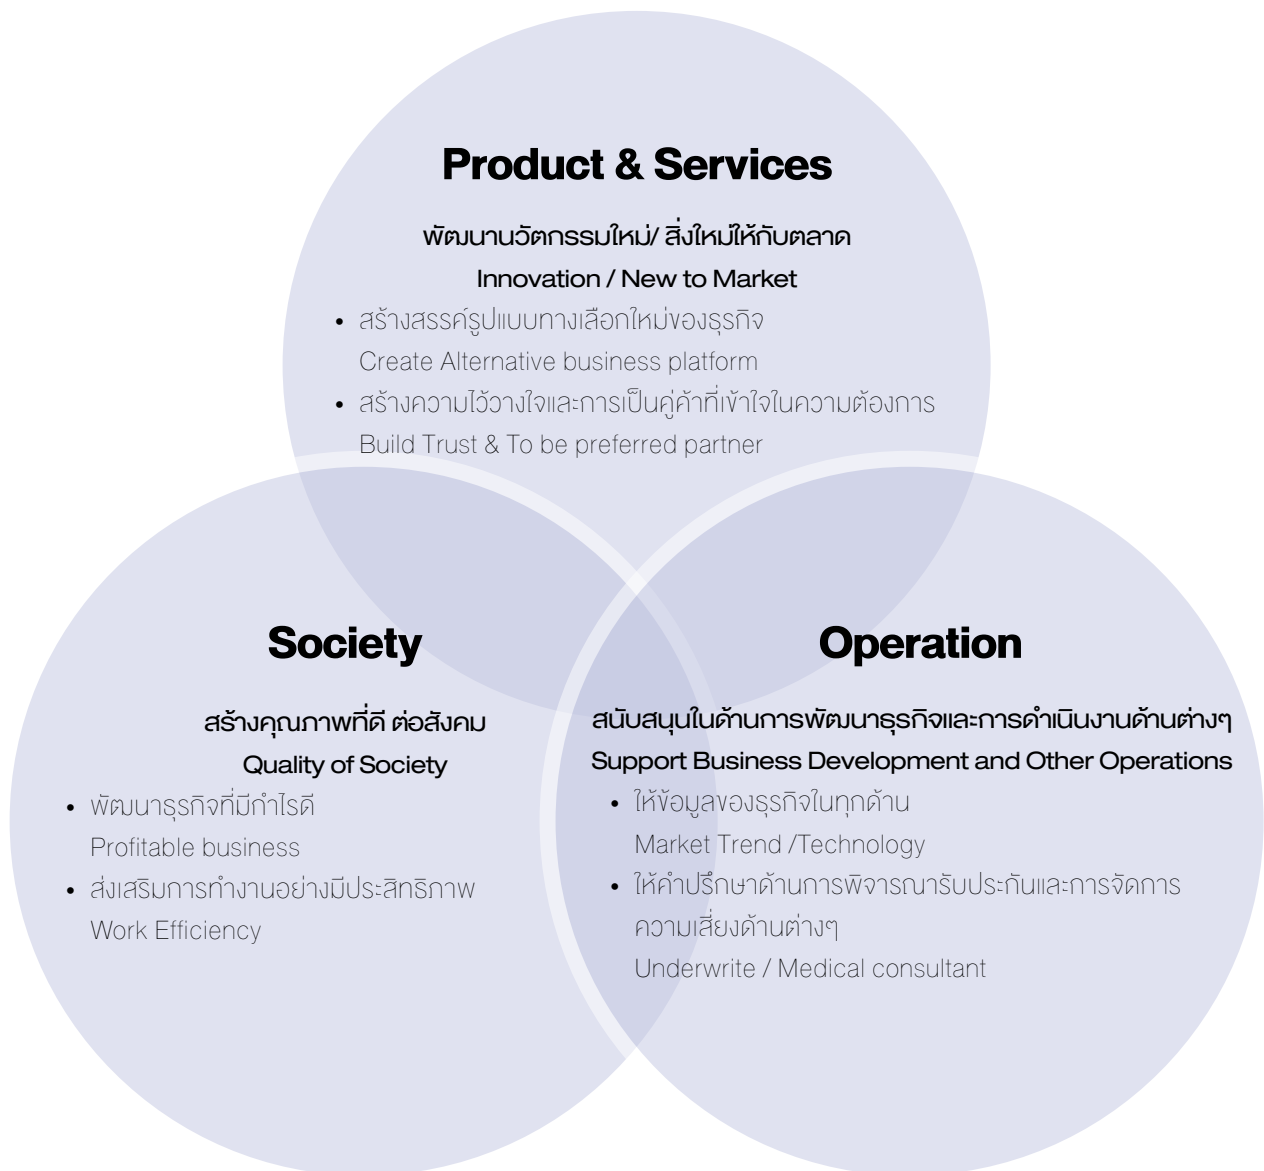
Product & Services

พัฒนานวัตกรรมใหม่/ สิ่งใหม่ให้กับตลาด

Innovation / New to Market

• สร้างสรรค์รูปแบบทางเลือกใหม่ของธุรกิจ
Create Alternative business platform

• สร้างความไว้วางใจและการเป็นคู่ค้าที่เข้าใจในความต้องการ
Build Trust & To be preferred partner

Society

สร้างคุณภาพที่ดี ต่อสังคม

Quality of Society

• พัฒนาธุรกิจที่มีกำไรดี
Profitable business

• ส่งเสริมการทำงานอย่างมีประสิทธิภาพ
Work Efficiency

Operation

สนับสนุนในด้านการพัฒนาธุรกิจและการดำเนินงานด้านต่างๆ

Support Business Development and Other Operations

• ให้ข้อมูลของธุรกิจในทุกด้าน
Market Trend /Technology

• ให้คำปรึกษาด้านการพิจารณารับประกันและการจัดการความเสี่ยงด้านต่างๆ
Underwrite / Medical consultant